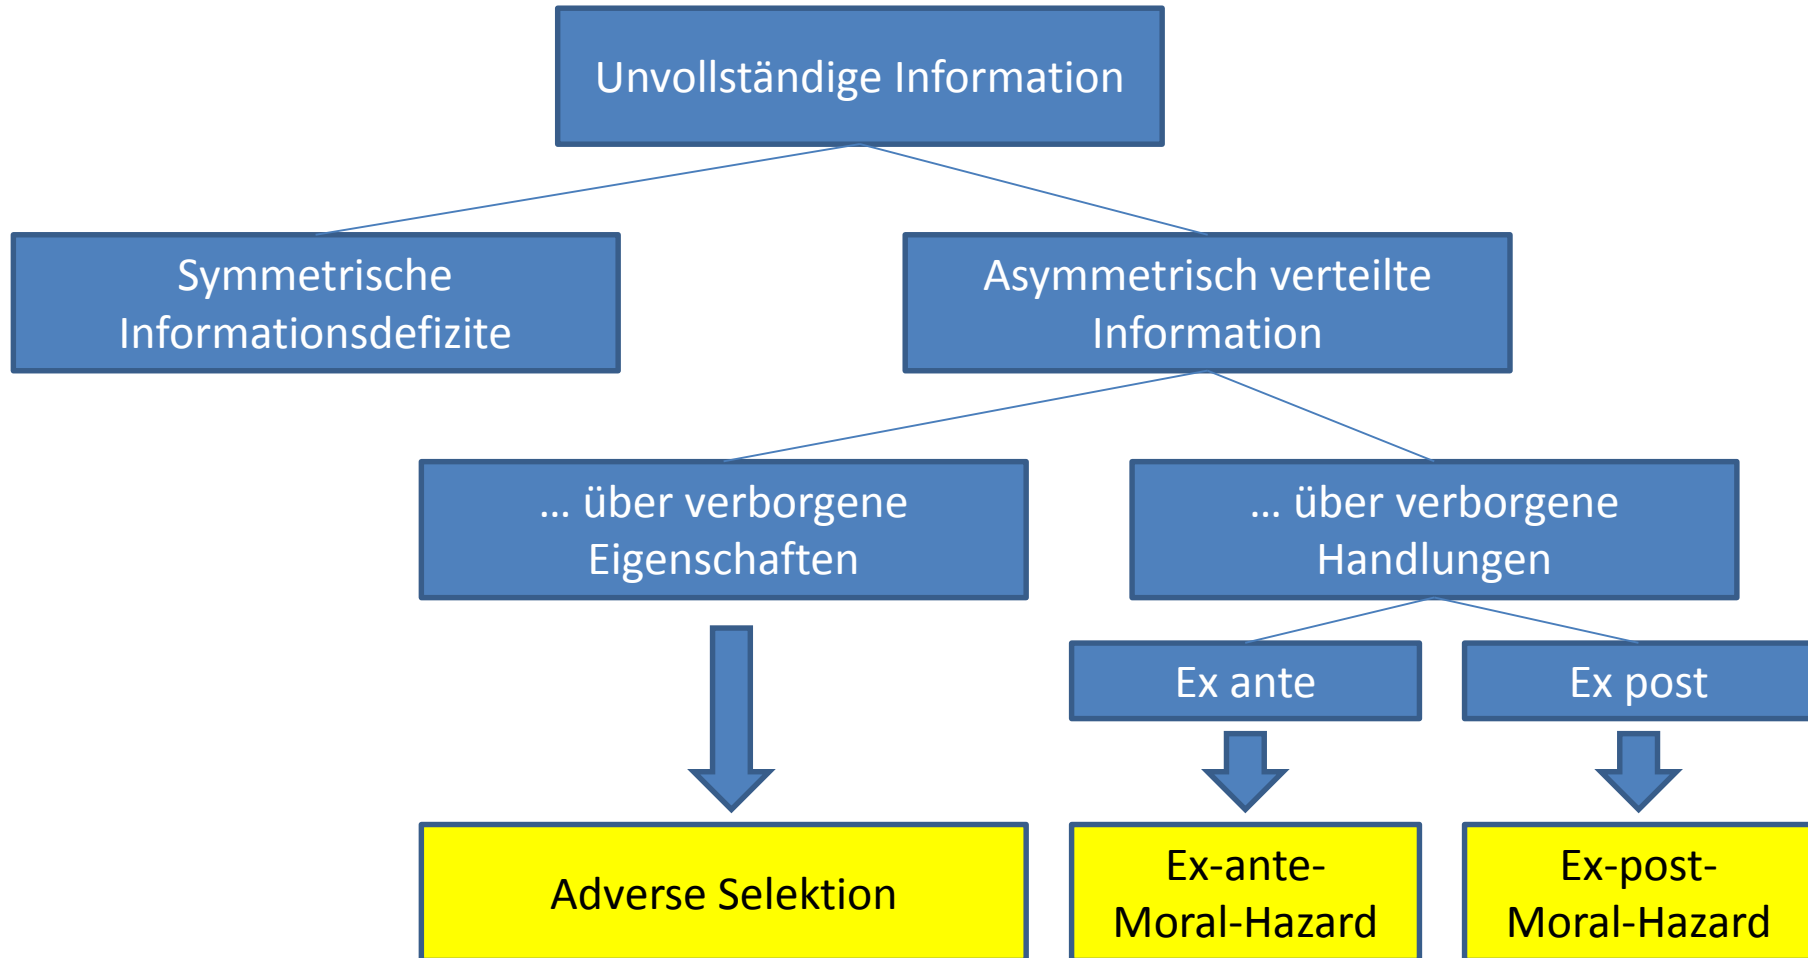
Unvollständige Information

Symmetrische Informationsdefizite

Asymmetrisch verteilte Information

… über verborgene Eigenschaften

… über verborgene Handlungen

Ex ante

Ex post

Adverse Selektion

Ex-ante-Moral-Hazard

Ex-post-Moral-Hazard